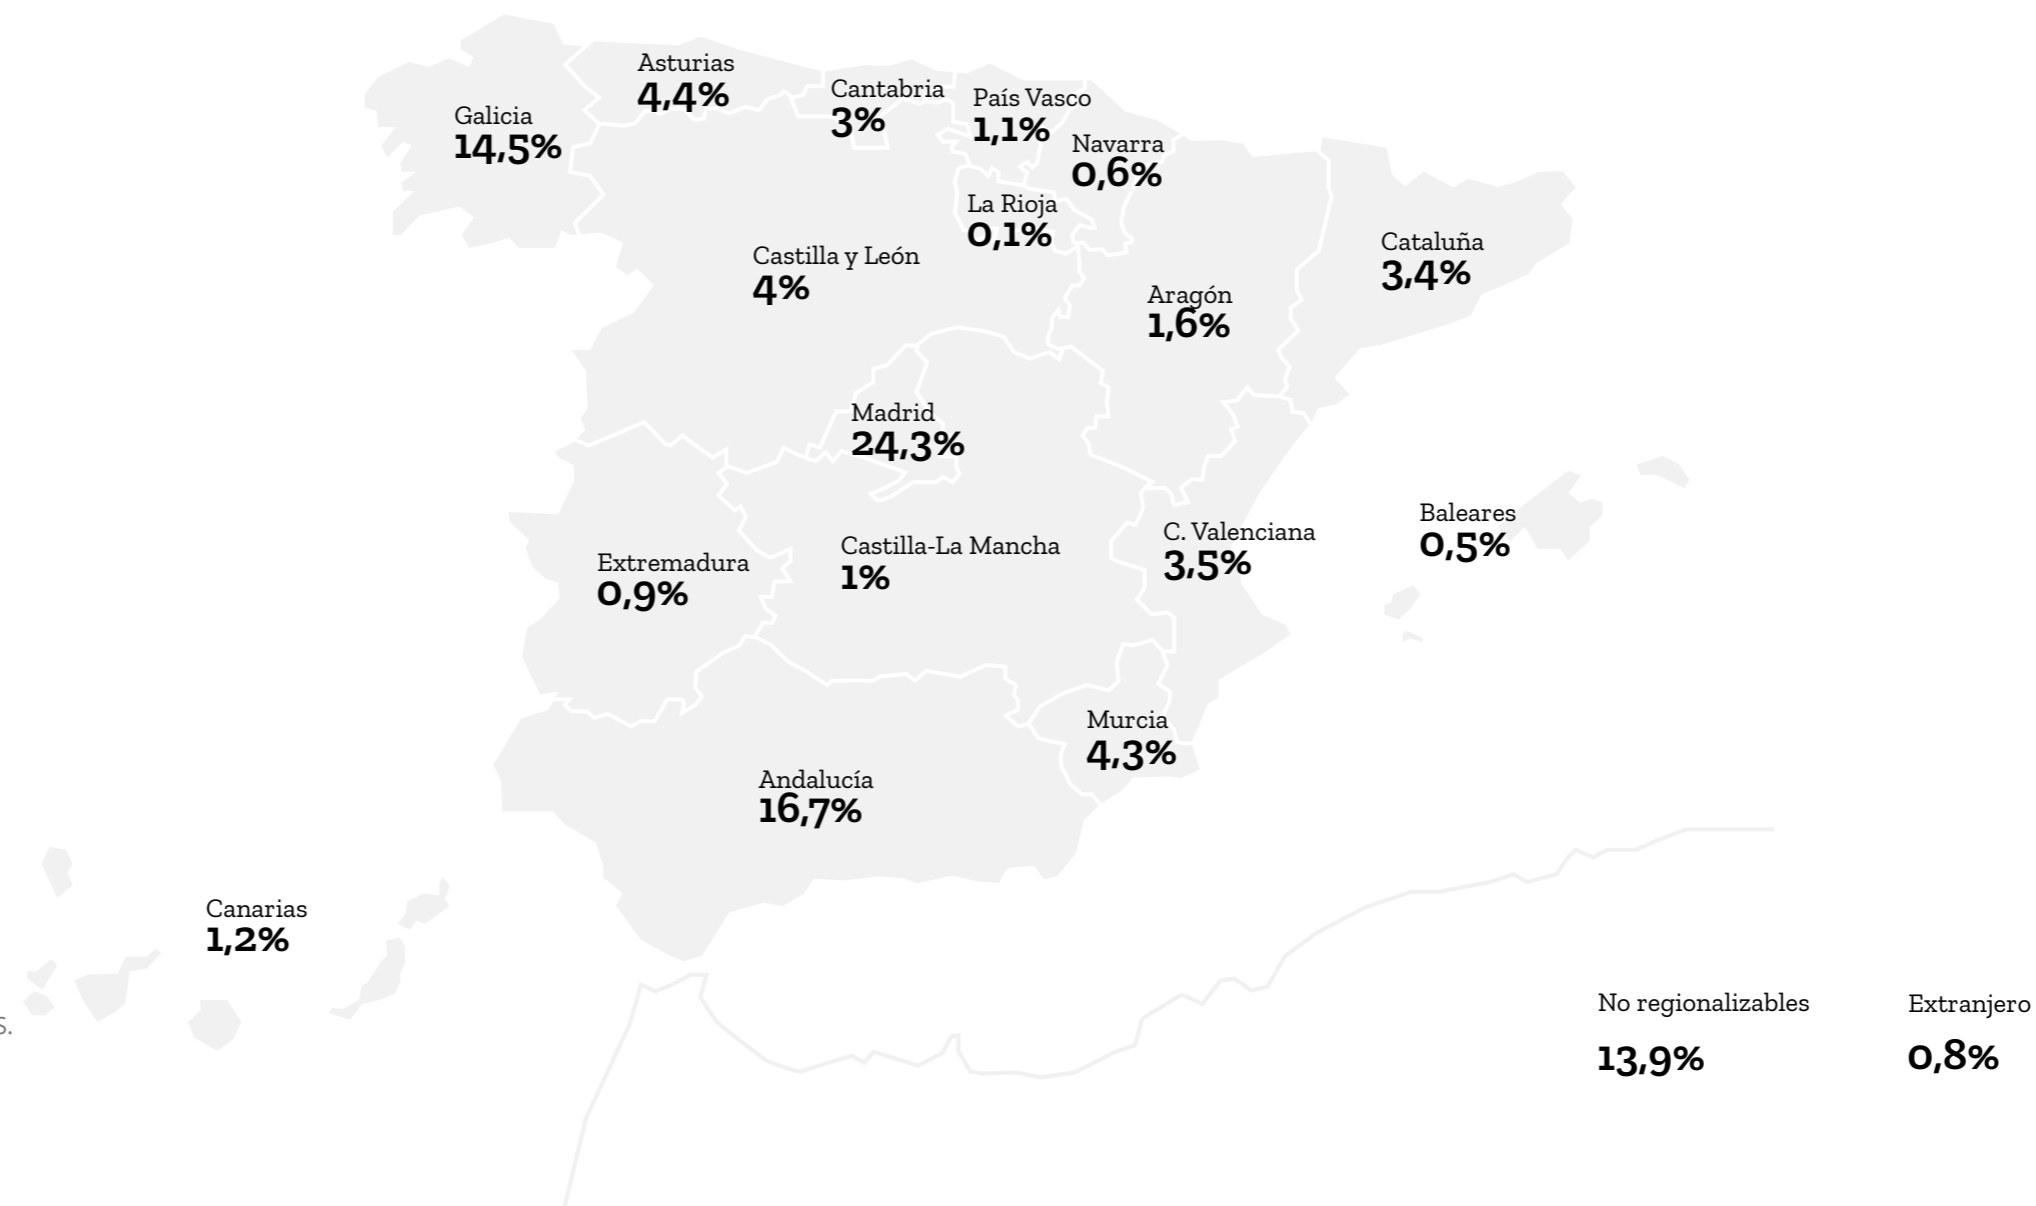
Asturias
4,4%

Cantabria
3%

País Vasco
1,1%

Galicia
14,5%

Navarra
0,6%

La Rioja
0,1%

Castilla y León
4%

Cataluña
3,4%

Aragón
1,6%

Madrid
24,3%

C. Valenciana
3,5%

Baleares
0,5%

Extremadura
0,9%

Castilla-La Mancha
1%

Murcia
4,3%

Andalucía
16,7%

Canarias
1,2%

No regionalizables
13,9%

Extranjero
0,8%

s.